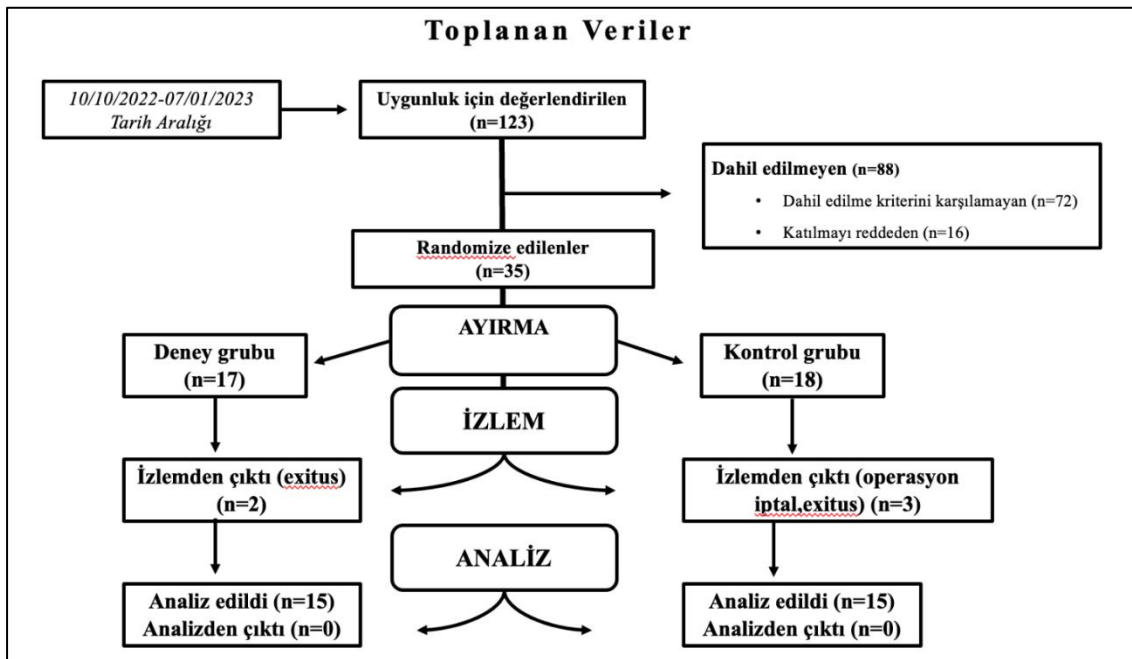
Toplanan Veriler

10/10/2022-07/01/2023
Tarih Aralığı

Uygunluk için değerlendirilen
(n=123)

Dahil edilmeyen (n=88)
• Dahil edilme kriterini karşılamayan (n=72)
• Katılmayı reddeden (n=16)

Randomize edilenler
(n=35)

AYIRMA

Deney grubu
(n=17)

Kontrol grubu
(n=18)

İZLEM

İzlemden çıktı (exitus)
(n=2)

İzlemden çıktı (operasyon iptal,exitus) (n=3)

ANALİZ

Analiz edildi (n=15)
Analizden çıktı (n=0)

Analiz edildi (n=15)
Analizden çıktı (n=0)